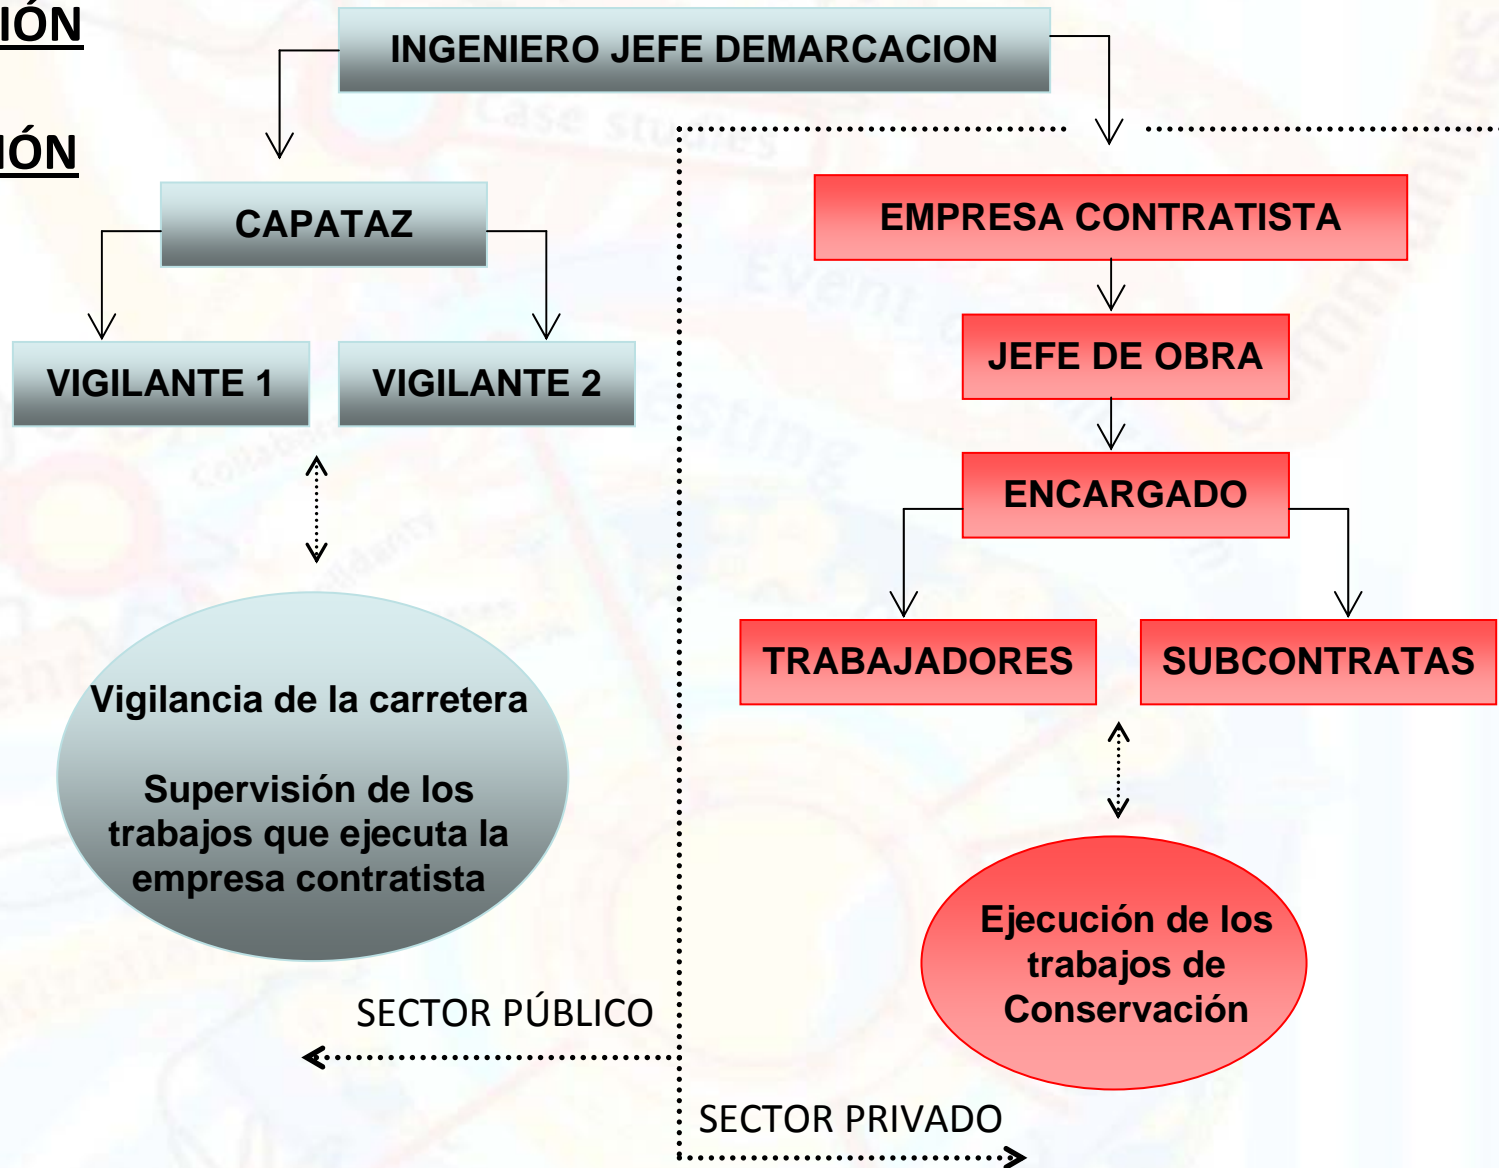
IÓN

IÓN

INGENIERO JEFE DEMARCACION

CAPATAZ

VIGILANTE 1

VIGILANTE 2

Vigilancia de la carretera

Supervisión de los trabajos que ejecuta la empresa contratista

EMPRESA CONTRATISTA

JEFE DE OBRA

ENCARGADO

TRABAJADORES

SUBCONTRATAS

Ejecución de los trabajos de Conservación

SECTOR PÚBLICO

SECTOR PRIVADO